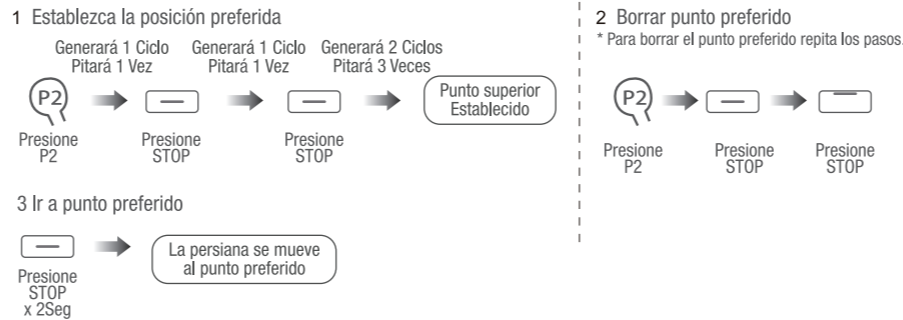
1 Establezca la posición preferida

Generará 1 Ciclo
Pitará 1 Vez

Generará 1 Ciclo
Pitará 1 Vez

Generará 2 Ciclos
Pitará 3 Veces

P2

Punto superior
Establecido

Presione
P2

Presione
STOP

Presione
STOP

3 Ir a punto preferido

La persiana se mueve
al punto preferido

Presione
STOP
x 2Seg

2 Borrar punto preferido
* Para borrar el punto preferido repita los pasos.

P2

Presione
P2

Presione
STOP

Presione
STOP